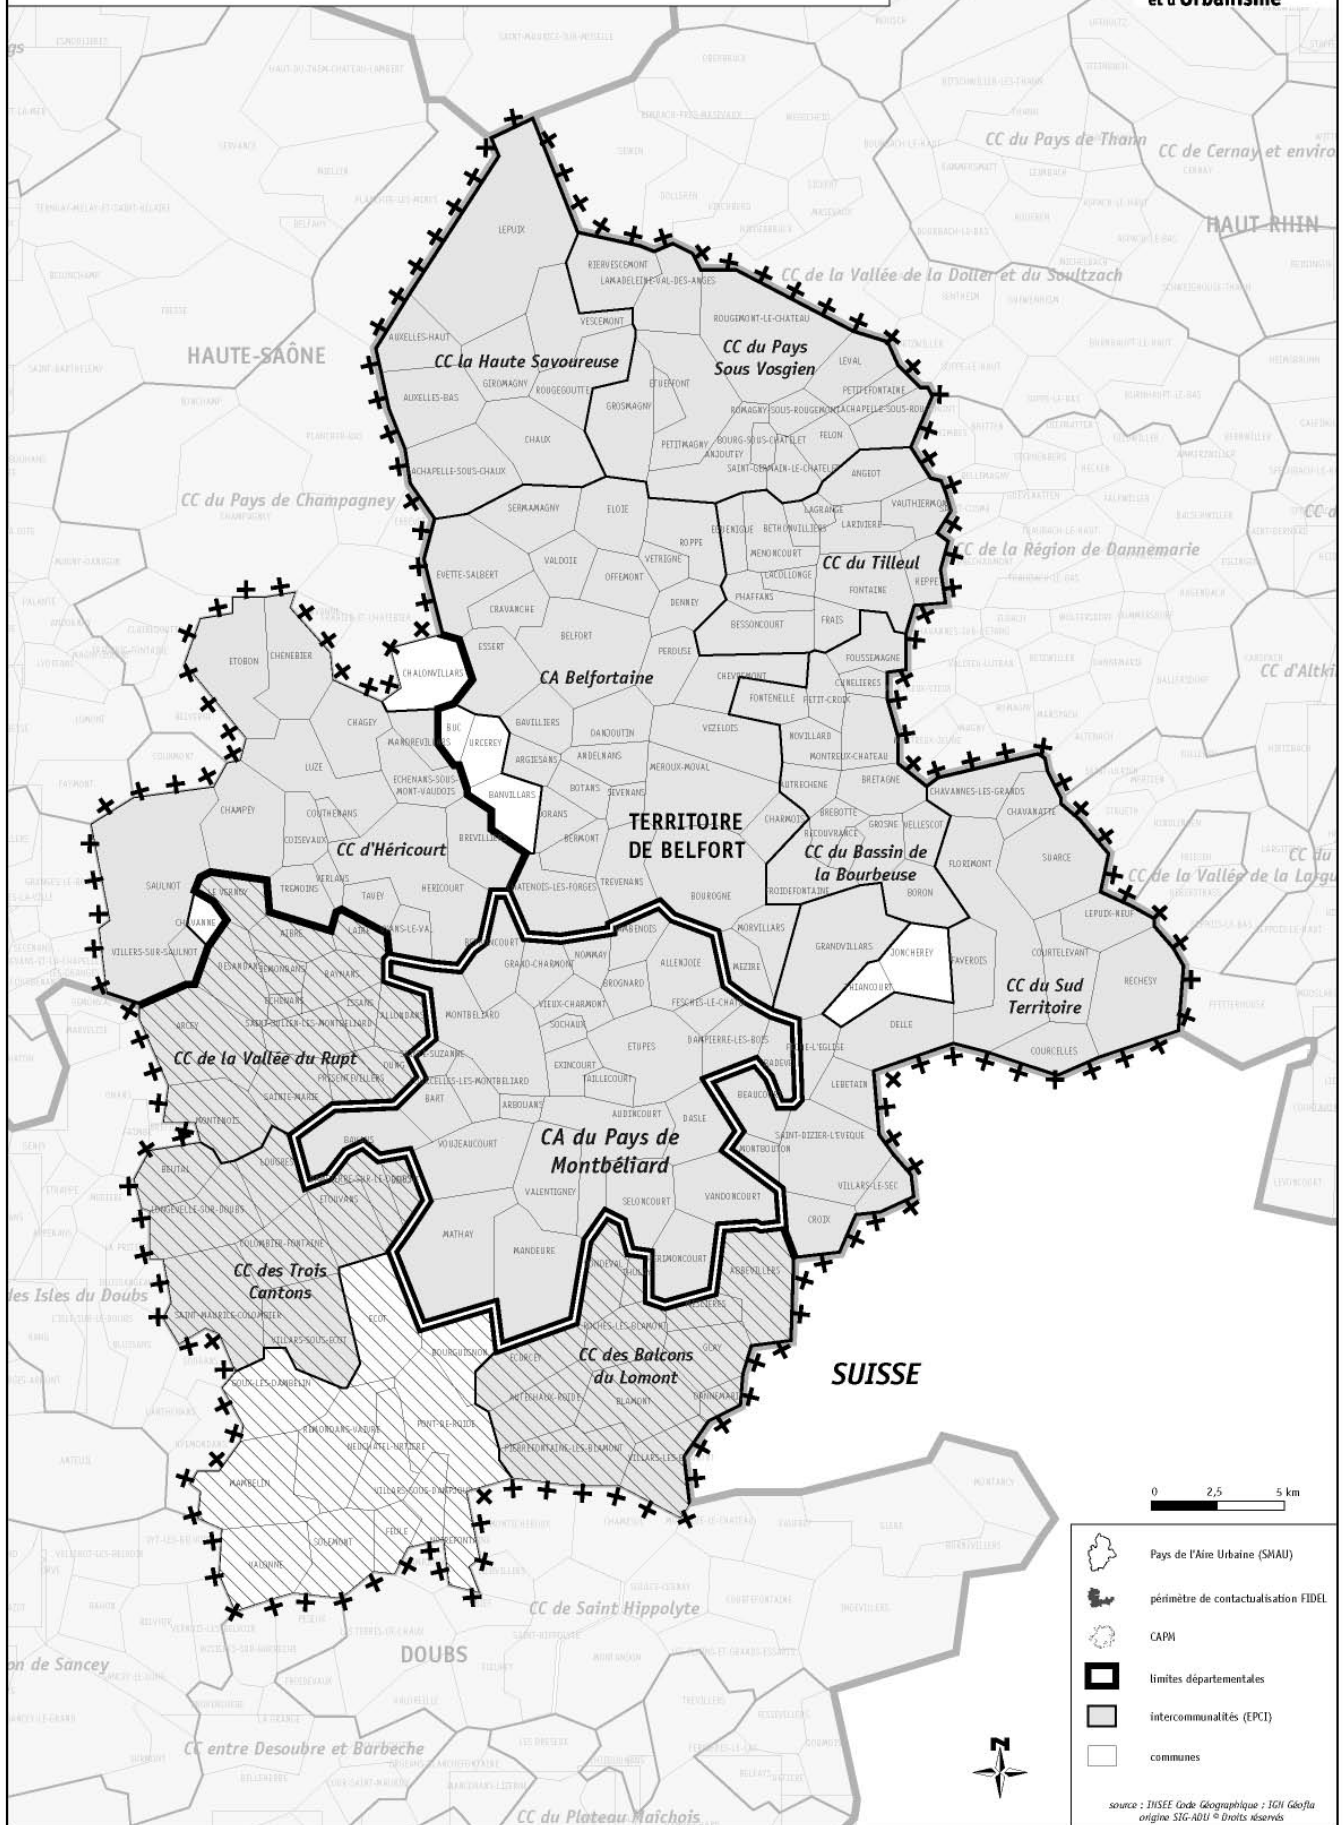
et d'Urbanisme

HAUTE-SAÔNE

CC du Pays de Champagney

CC du Pays de Thann

CC de Cernay et enviro

HAUT-RHIN

CC de la Vallée de la Doller et du Soultzach

CC de la Région de Dannemarie

CC d'Altki

CC de la Vallée de la Largu

CC la Haute Savoureuse

CC du Pays Sous Vosgien

CC du Tilleul

CA Belfortaine

TERRITOIRE DE BELFORT

CC du Bassin de la Bourbeuse

CC du Sud Territoire

CC d'Héricourt

CC de la Vallée du Rupt

CA du Pays de Montbéliard

CC des Trois Cantons

CC des Balcons du Lomont

SUISSE

des Isles du Doubs

CC de Saint Hippolyte

DOUBS

on de Sancey

CC entre Desoubre et Barbeche

CC du Plateau Maîchois

LEPUIX
RIERVESCEMONT
LAMADELEINE-VAL-DES-ANGES
VESCEMONT
ROUGEMONT-LE-CHATEAU
AUXELLES-HAUT
LEVAL
GIROMAGNY
ROUGEGOUTTE
ETUEFFONT
PETITEFONTAINE
AUXELLES-BAS
GROSMAGNY
ROMAGNY-SOUS-ROUGEMONT
LACHAPELLE-SOUS-ROUGEMONT
CHAUX
PETITMAGNY
BOURG-SOUS-CHATELET
FELON
ANJOUTEY
LACHAPELLE-SOUS-CHAUX
SAINT-GERMAIN-LE-CHATELET
ANGEOT
SERMAMAGNY
ELOIE
LAGRANGE
VAUTHIERMONT
ROPPE
EGUENIGUE
BETHONVILLIERS
LARIVIERE
VETRIGNE
MENONCOURT
EVETTE-SALBERT
VALDOIE
LACOLLONGE
REPPE
OFFEMONT
PHAFFANS
FONTAINE
DENNEY
CRAVANCHE
BESSONCOURT
FRAIS
BELFORT
ETOBON
CHENEBIER
ESSERT
PEROUSE
FOUSSEMAGNE
CHALONVILLARS
CHEVREMONT
CUNELIERES
FONTENELLE
PETIT-CROIX
CHAGEY
BUC
URCEREY
GAVILLIERS
DANJOUTIN
MANDREVILLARS
VEZELOIS
ANDELNANS
NOVILLARD
ARGIESANS
MONTREUX-CHATEAU
LUZE
ECHENANS-SOUS-MONT-VAUDOIS
BANVILLARS
MEROUX-MOVAL
BOTANS
SEVENANS
BRETAGNE
LUTRECHENE
CHAVANNES-LES-GRANDS
CHAMPEY
COUTHENANS
DORANS
BREBOTTE
CHAVANATTE
CHARMOIS
GROSNE
VELLESCOT
COISEVAUX
BREVILLIERS
BERMONT
RECOUVRANCE
FLORIMONT
SUARCE
VERLANS
TREVENANS
BOURGOGNE
ROIDEFONTAINE
SAULNOT
LE VERNOY
TREMOINS
TAVEY
HERICOURT
CHATENOIS-LES-FORGES
BORON
LEPUIX-NEUF
AIBRE
LAIRE
BUSSUREL
BETHONCOURT
VILLERS-SUR-SAULNOT
CHAVANNE
MORVILLARS
GRANDVILLARS
COURTELEVANT
JONCHEREY
DESANDANS
SEMONDANS
ALLENJOIE
NOMMAY
GRAND-CHARMONT
BRISNANS
RAYNANS
MEZIRE
FAVEROIS
RECHESY
ECHENANS
ISSANS
BROGNARD
THIANCOURT
FESCHES-LE-CHATEL
SAINT-JULIEN-LES-MONTBELIARD
ALLONDANS
ARCEY
MONTBELIARD
VIEUX-CHARMONT
DELLE
SOCHAUX
DAMPIERRE-LES-BOIS
ETUPES
SAINTE-SUZANNE
PRESENTEVILLERS
EXINCOURT
COURCELLES
COURCELLES-LES-MONTBELIARD
TAILLECOURT
BART
LEBETAIN
SAINTE-MARIE
BEAUCOURT
ARBOUANS
AUDINCOURT
DASLE
MONTENOIS
SAINT-DIZIER-L'EVEQUE
BAVANS
VOUJEAUCOURT
ECOT
MONTBOUTON
LOUGRES
VALENTIGNEY
SELONCOURT
VANDONCOURT
BEUTAL
ETOUVANS
VILLARS-LE-SEC
LONGEVELLE-SUR-DOUBS
COLOMBIER-FONTAINE
CROIX
MATHAY
MANDEURE
HERIMONCOURT
ABBEVILLERS
SAINT-MAURICE-COLOMBIER
VILLARS-SOUS-ECOT
BOURGUIGNON
ROCHES-LES-BLAMONT
ECURCEY
GLAY
SOLOX-LES-DAMBELIN
AUTECHAUX-ROIDE
DANNEMARIE
BLAMONT
REMONDANS-VAIVRE
PONT-DE-ROIDE
NEUCHATEL-URTIERE
PIERREFONTAINE-LES-BLAMONT
VILLARS-LES-BLAMONT
DAMBELIN
VILLARS-SOUS-DAMPJOUX
SOLEMONT
FEULE
VAUDNE

0 2,5 5 km

Pays de l'Aire Urbaine (SMAU)
périmètre de contactualisation FIDEL
CAPM
limites départementales
intercommunalités (EPCI)
communes

N

source : INSEE Code Géographique ; IGN Géofla
origine SIG-ADU © Droits réservés